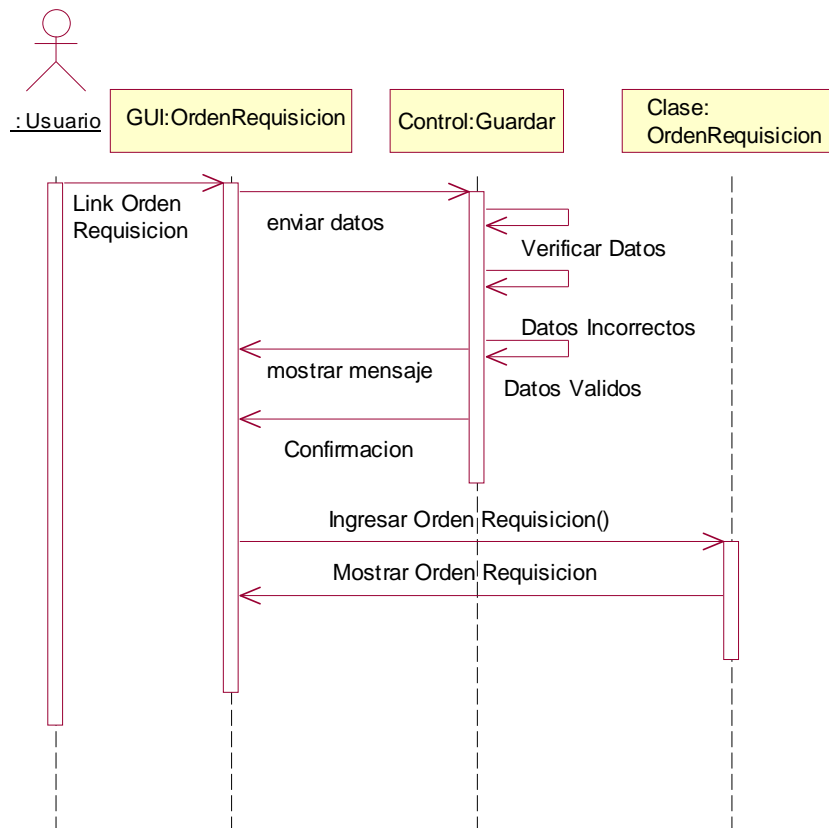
: Usuario

GUI:OrdenRequisicion

Control:Guardar

Clase: OrdenRequisicion

Link Orden Requisicion

enviar datos

Verificar Datos

Datos Incorrectos

mostrar mensaje

Datos Validos

Confirmacion

Ingresar Orden Requisicion()

Mostrar Orden Requisicion